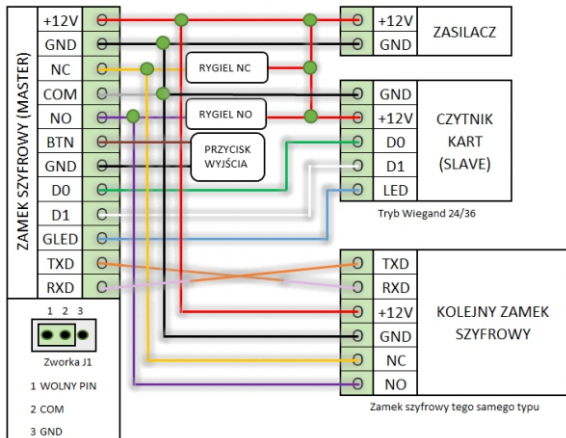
ZAMEK SZYFROWY (MASTER)

+12V
GND
NC
COM
NO
BTN
GND
D0
D1
GLED
TXD
RXD

RYGIEL NC

RYGIEL NO

PRZYCISK WYJŚCIA

+12V
GND

ZASILACZ

GND
+12V
D0
D1
LED

CZYTNIK KART (SLAVE)

Tryb Wiegand 24/36

TXD
RXD
+12V
GND
NC
NO

KOLEJNY ZAMEK SZYFROWY

Zamek szyfrowy tego samego typu

1 2 3

Zworka J1

1 WOLNY PIN
2 COM
3 GND